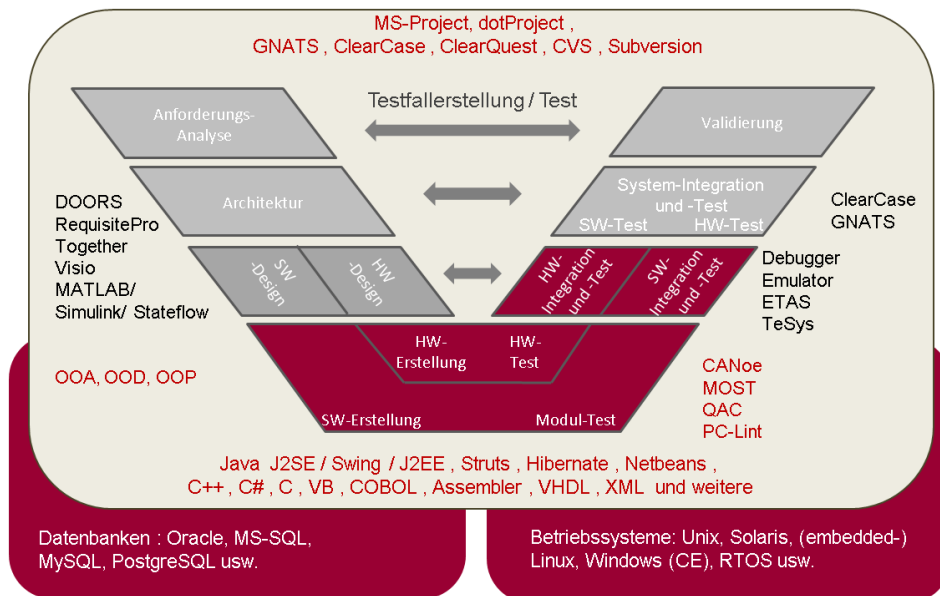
MS-Project, dotProject ,
GNATS , ClearCase , ClearQuest , CVS , Subversion

Testfallerstellung / Test

Anforderungs-Analyse

Validierung

Architektur

System-Integration und -Test
SW-Test HW-Test

DOORS
RequisitePro
Together
Visio
MATLAB/
Simulink/ Stateflow

ClearCase
GNATS

SW -Design

HW -Design

HW-Integration und -Test

SW-Integration und -Test

Debugger
Emulator
ETAS
TeSys

HW-Erstellung

HW-Test

OOA, OOD, OOP

CANoe
MOST
QAC
PC-Lint

SW-Erstellung

Modul-Test

Java J2SE / Swing / J2EE , Struts , Hibernate , Netbeans ,
C++ , C# , C , VB , COBOL , Assembler , VHDL , XML und weitere

Datenbanken : Oracle, MS-SQL, MySQL, PostgreSQL usw.

Betriebssysteme: Unix, Solaris, (embedded-) Linux, Windows (CE), RTOS usw.